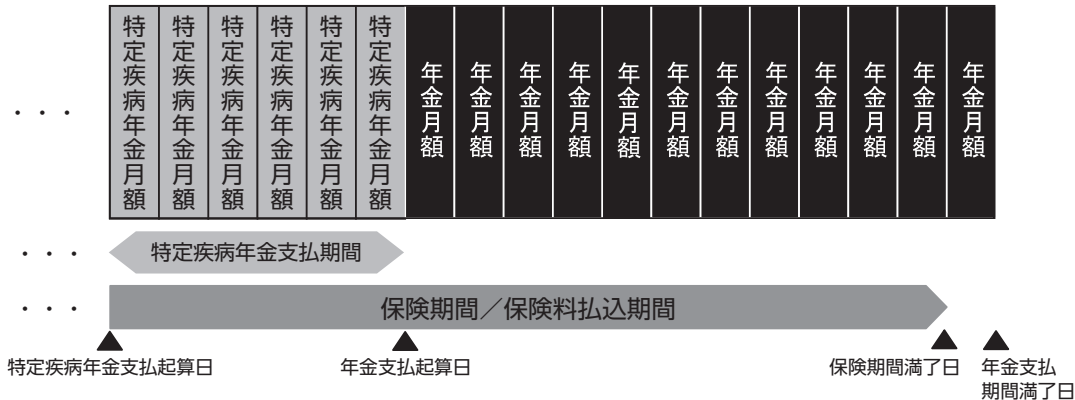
・・・

| 特定疾病年金月額 | 特定疾病年金月額 | 特定疾病年金月額 | 特定疾病年金月額 | 特定疾病年金月額 | 特定疾病年金月額 | 年金月額 | 年金月額 | 年金月額 | 年金月額 | 年金月額 | 年金月額 | 年金月額 | 年金月額 | 年金月額 | 年金月額 | 年金月額 | 年金月額 |
|---|---|---|---|---|---|---|---|---|---|---|---|---|---|---|---|---|---|

・・・ 特定疾病年金支払期間

・・・ 保険期間／保険料払込期間

特定疾病年金支払起算日

年金支払起算日

保険期間満了日

年金支払期間満了日